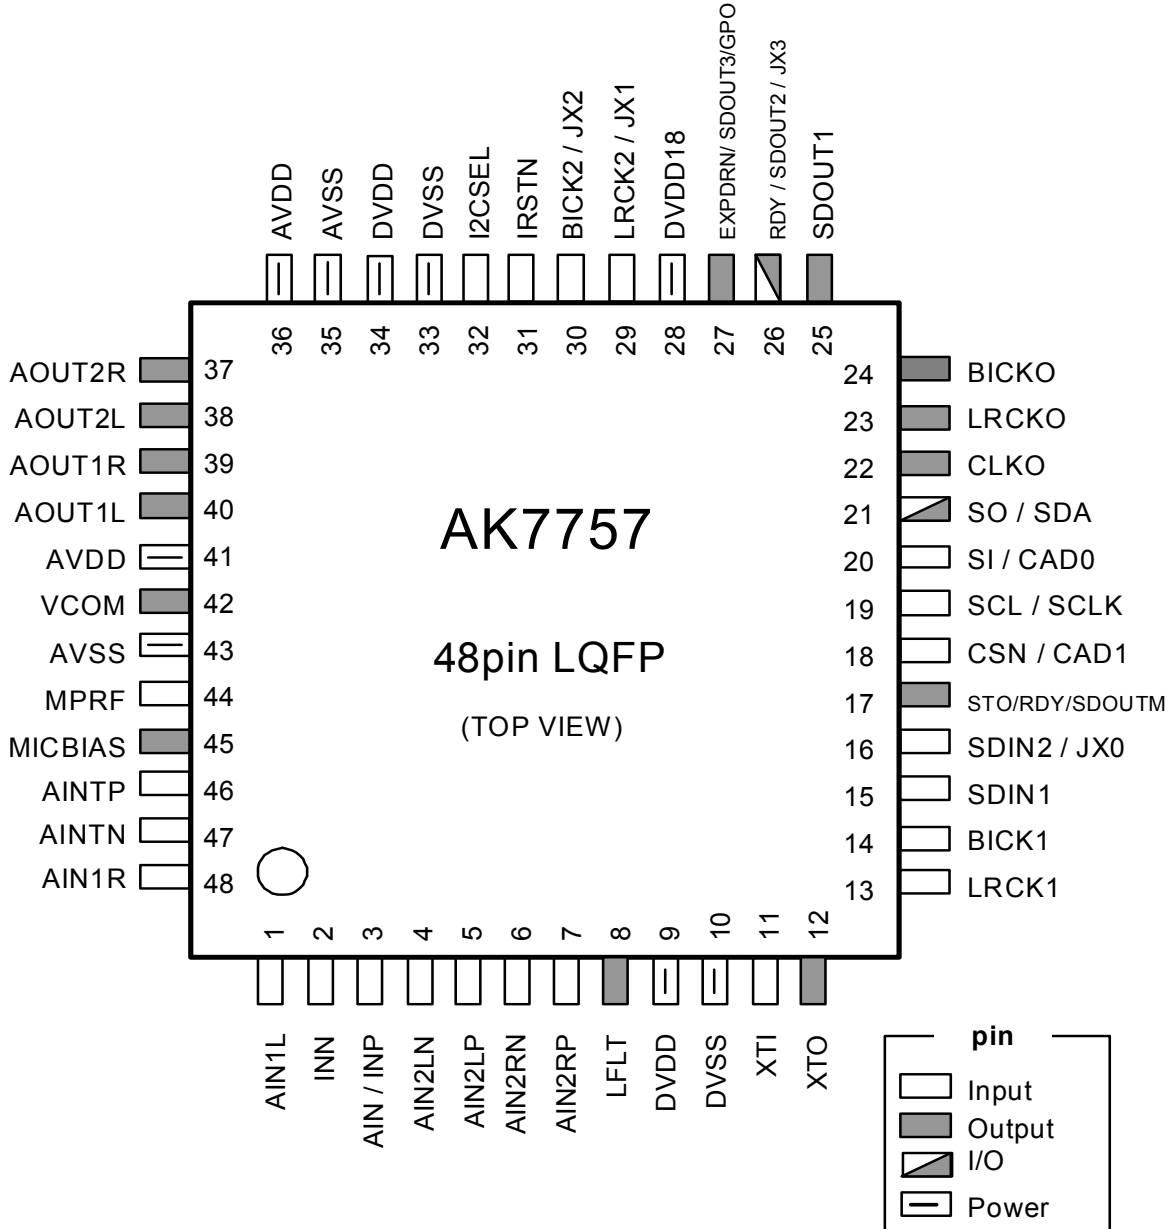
AVDD
AVSS
DVDD
DVSS
I2CSEL
IRSTN
BICK2 / JX2
LRCK2 / JX1
DVDD18
EXPDRN/ SDOUT3/GPO
RDY / SDOUT2 / JX3
SDOUT1

36
35
34
33
32
31
30
29
28
27
26
25

AOUT2R 37
AOUT2L 38
AOUT1R 39
AOUT1L 40
AVDD 41
VCOM 42
AVSS 43
MPRF 44
MICBIAS 45
AINTP 46
AINTN 47
AIN1R 48

AK7757

48pin LQFP

(TOP VIEW)

24 BICKO
23 LRCKO
22 CLKO
21 SO / SDA
20 SI / CAD0
19 SCL / SCLK
18 CSN / CAD1
17 STO/RDY/SDOUTM
16 SDIN2 / JX0
15 SDIN1
14 BICK1
13 LRCK1

1
2
3
4
5
6
7
8
9
10
11
12

AIN1L
INN
AIN / INP
AIN2LN
AIN2LP
AIN2RN
AIN2RP
LFLT
DVDD
DVSS
XTI
XTO

pin
Input
Output
I/O
Power